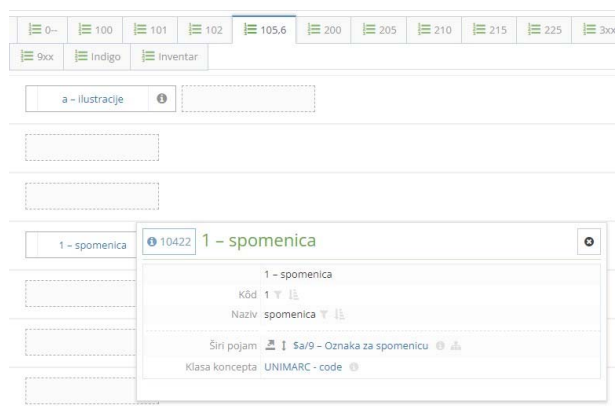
0– | 100 | 101 | 102 | 105.6 | 200 | 205 | 210 | 215 | 225 | 3xx
9xx | Indigo | Inventar

a – ilustracije

1 – spomenica

10422 1 – spomenica

1 – spomenica
Kôd 1
Naziv spomenica

Širi pojam $a/9 – Oznaka za spomenicu
Klasa koncepta UNIMARC - code